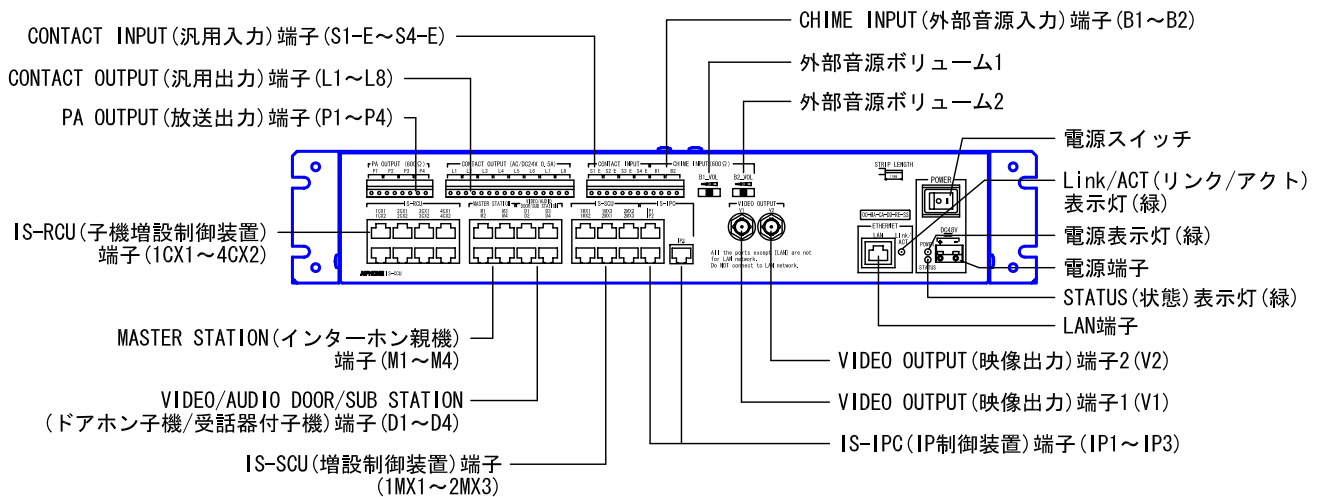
CONTACT INPUT(汎用入力)端子(S1-E～S4-E)

CONTACT OUTPUT(汎用出力)端子(L1～L8)

PA OUTPUT(放送出力)端子(P1～P4)

CHIME INPUT(外部音源入力)端子(B1～B2)

外部音源ボリューム1

外部音源ボリューム2

電源スイッチ

Link/ACT(リンク/アクト)表示灯(緑)

電源表示灯(緑)

電源端子

STATUS(状態)表示灯(緑)

LAN端子

IS-RCU(子機増設制御装置)端子(1CX1～4CX2)

MASTER STATION(インターホン親機)端子(M1～M4)

VIDEO/AUDIO DOOR/SUB STATION (ドアホン子機/受話器付子機)端子(D1～D4)

IS-SCU(増設制御装置)端子 (1MX1～2MX3)

VIDEO OUTPUT(映像出力)端子2(V2)

VIDEO OUTPUT(映像出力)端子1(V1)

IS-IPC(IP制御装置)端子(IP1～IP3)

PA OUTPUT (600Ω) P1 P2 P3 P4

CONTACT OUTPUT (AC/DC24V 0.5A) L1 L2 L3 L4 L5 L6 L7 L8

CONTACT INPUT S1 E S2 E S3 E S4 E

CHIME INPUT(600Ω) B1 B2

B1_VOL

B2_VOL

VIDEO OUTPUT

STRIP LENGTH

POWER

ETHERNET LAN

Link ACT

DC48V

POWER

STATUS

IS-RCU

MASTER STATION

VIDEO/AUDIO DOOR/SUB STATION

IS-SCU

IS-IPC

All the ports except [LAN] are not for LAN network. Do NOT connect to LAN network.

AIPHONE IS-RCU